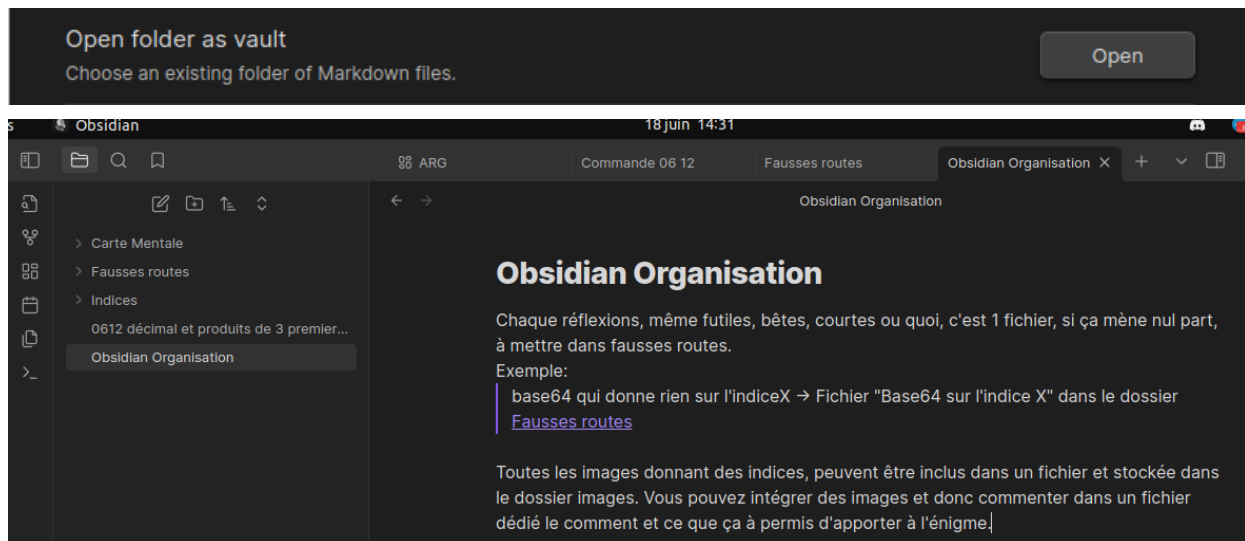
Open folder as vault
Choose an existing folder of Markdown files.

Open

Obsidian
18 juin 14:31

ARG
Commande 06 12
Fausses routes
Obsidian Organisation

Carte Mentale
Fausses routes
Indices
0612 décimal et produits de 3 premier...
Obsidian Organisation

Obsidian Organisation

# Obsidian Organisation

Chaque réflexions, même futiles, bêtes, courtes ou quoi, c'est 1 fichier, si ça mène nul part, à mettre dans fausses routes.
Exemple:

base64 qui donne rien sur l'indiceX → Fichier "Base64 sur l'indice X" dans le dossier Fausses routes

Toutes les images donnant des indices, peuvent être inclus dans un fichier et stockée dans le dossier images. Vous pouvez intégrer des images et donc commenter dans un fichier dédié le comment et ce que ça à permis d'apporter à l'énigme.